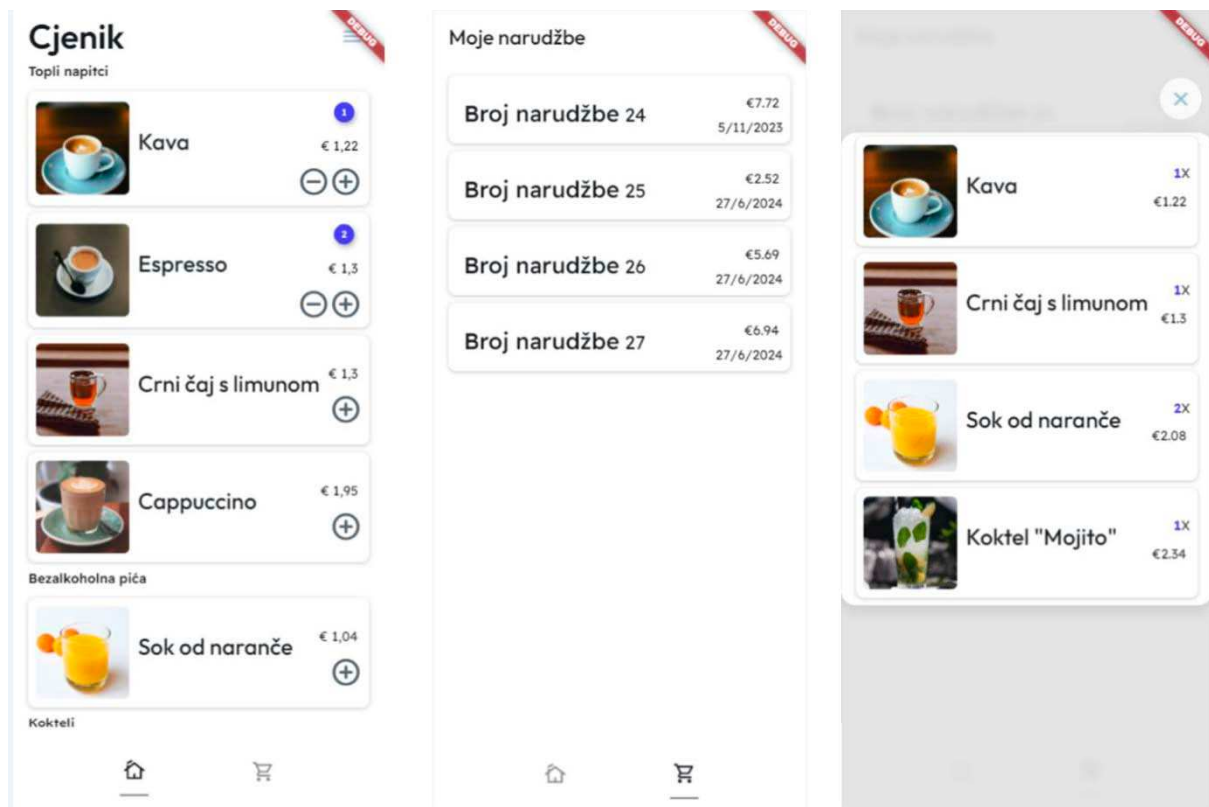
Cjenik
DEBUG
Topli napitci

Kava
1
€ 1,22

Espresso
2
€ 1,3

Crni čaj s limunom
€ 1,3

Cappuccino
€ 1,95

Bezalkoholna pića

Sok od naranče
€ 1,04

Kokteli

Moje narudžbe
DEBUG

Broj narudžbe 24
€7.72
5/11/2023

Broj narudžbe 25
€2.52
27/6/2024

Broj narudžbe 26
€5.69
27/6/2024

Broj narudžbe 27
€6.94
27/6/2024

DEBUG

Kava
1X
€1.22

Crni čaj s limunom
1X
€1.3

Sok od naranče
2X
€2.08

Koktel "Mojito"
1X
€2.34